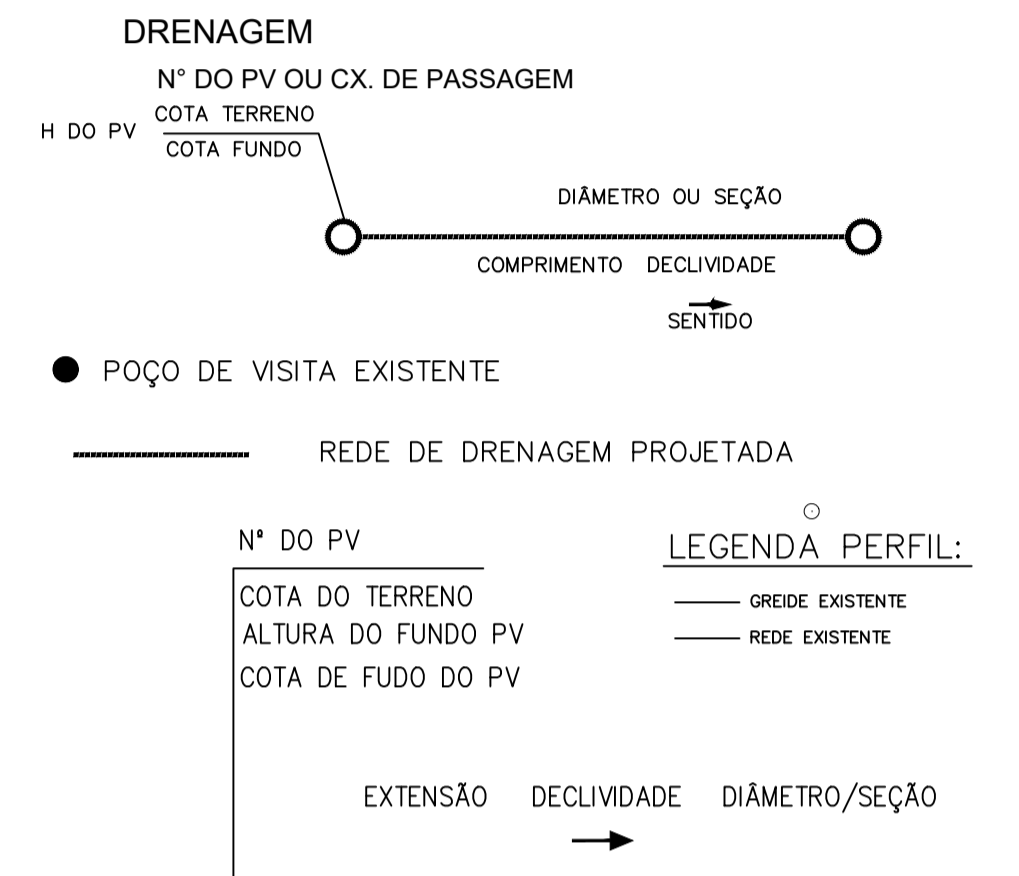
DRENAGEM

N° DO PV OU CX. DE PASSAGEM

H DO PV

COTA TERRENO
COTA FUNDO

DIÂMETRO OU SEÇÃO

COMPRIMENTO DECLIVIDADE

SENTIDO

POÇO DE VISITA EXISTENTE

REDE DE DRENAGEM PROJETADA

Nº DO PV

LEGENDA PERFIL:

COTA DO TERRENO
ALTURA DO FUNDO PV
COTA DE FUDO DO PV

GREIDE EXISTENTE
REDE EXISTENTE

EXTENSÃO DECLIVIDADE DIÂMETRO/SEÇÃO